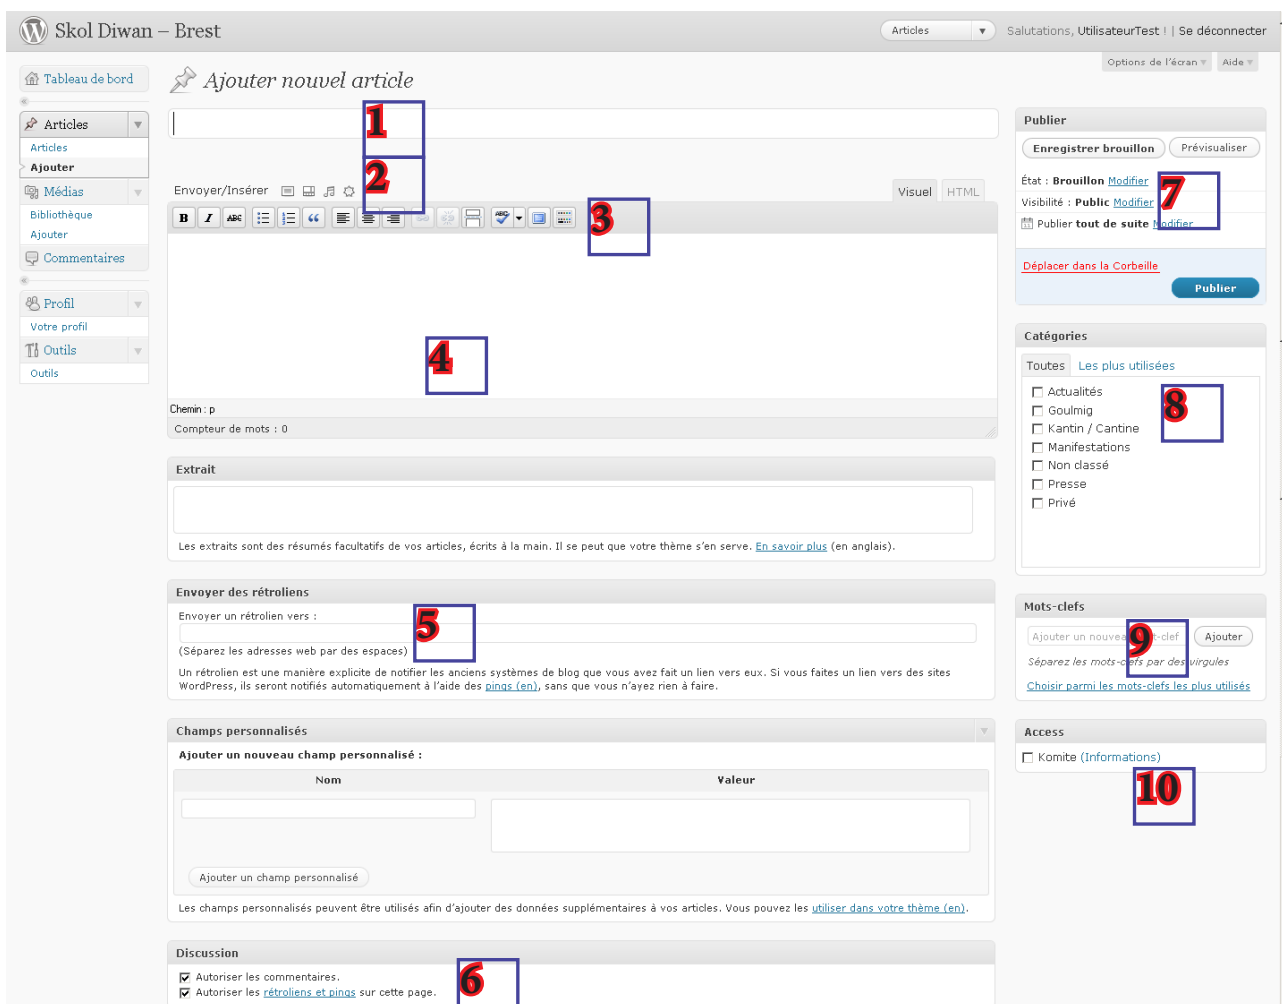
Skol Diwan – Brest

Articles

Salutations, UtilisateurTest ! | Se déconnecter

Options de l'écran

Aide

Tableau de bord

Articles

Articles

Ajouter

Médias

Bibliothèque

Ajouter

Commentaires

Profil

Votre profil

Outils

Outils

Ajouter nouvel article

1

2

Envoyer/Insérer

Visuel

HTML

3

4

Chemin : p

Compteur de mots : 0

Extrait

Les extraits sont des résumés facultatifs de vos articles, écrits à la main. Il se peut que votre thème s'en serve. En savoir plus (en anglais).

Envoyer des rétroliens

Envoyer un rétrolien vers :

5

(Séparez les adresses web par des espaces)

Un rétrolien est une manière explicite de notifier les anciens systèmes de blog que vous avez fait un lien vers eux. Si vous faites un lien vers des sites WordPress, ils seront notifiés automatiquement à l'aide des pings (en), sans que vous n'ayez rien à faire.

Champs personnalisés

Ajouter un nouveau champ personnalisé :

| Nom | Valeur |
|---|---|
| | |

Ajouter un champ personnalisé

Les champs personnalisés peuvent être utilisés afin d'ajouter des données supplémentaires à vos articles. Vous pouvez les utiliser dans votre thème (en).

Discussion

Autoriser les commentaires.

Autoriser les rétroliens et pings sur cette page.

6

Publier

Enregistrer brouillon

Prévisualiser

État : Brouillon Modifier

Visibilité : Public Modifier

7

Publier tout de suite Modifier

Déplacer dans la Corbeille

Publier

Catégories

Toutes

Les plus utilisées

Actualités

Goulmig

Kantin / Cantine

Manifestations

Non classé

Presse

Privé

8

Mots-clefs

Ajouter un nouveau mot-clef

9

Ajouter

Séparez les mots-clefs par des virgules

Choisir parmi les mots-clefs les plus utilisés

Access

Komite (Informations)

10